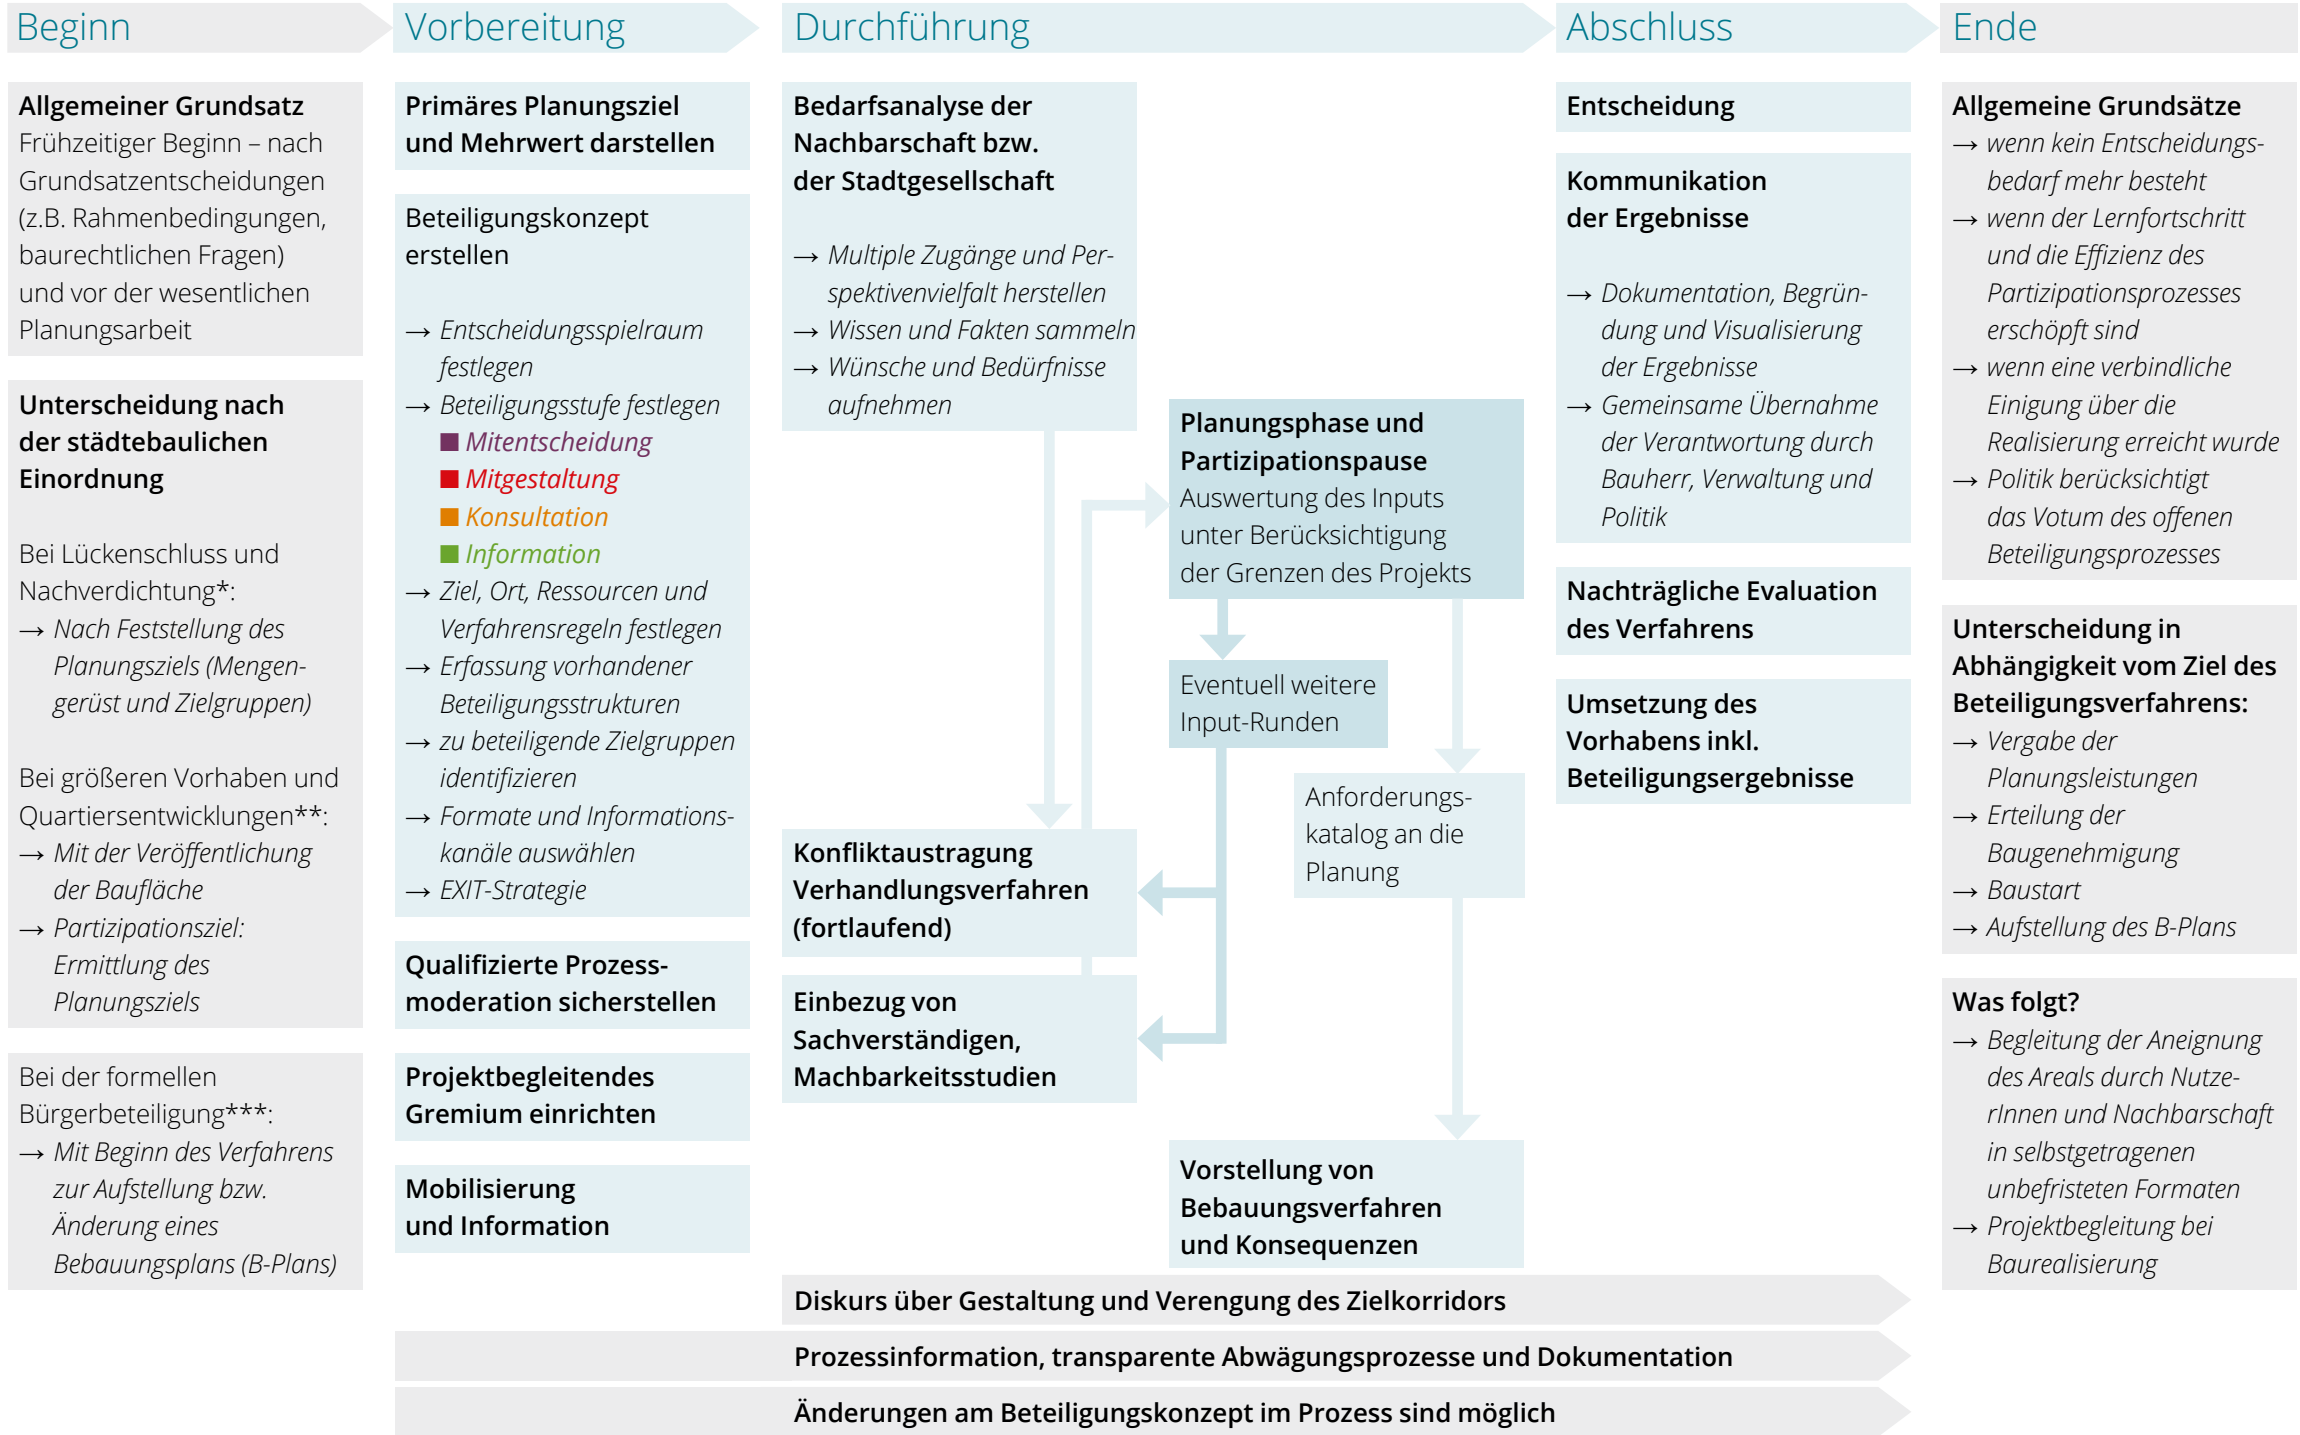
Beginn

Allgemeiner Grundsatz
Frühzeitiger Beginn – nach Grundsatzentscheidungen (z.B. Rahmenbedingungen, baurechtlichen Fragen) und vor der wesentlichen Planungsarbeit

Unterscheidung nach der städtebaulichen Einordnung

Bei Lückenschluss und Nachverdichtung*:
→ Nach Feststellung des Planungsziels (Mengengerüst und Zielgruppen)

Bei größeren Vorhaben und Quartiersentwicklungen**:
→ Mit der Veröffentlichung der Baufläche
→ Partizipationsziel: Ermittlung des Planungsziels

Bei der formellen Bürgerbeteiligung***:
→ Mit Beginn des Verfahrens zur Aufstellung bzw. Änderung eines Bebauungsplans (B-Plans)

Vorbereitung

Primäres Planungsziel und Mehrwert darstellen

Beteiligungskonzept erstellen

→ Entscheidungsspielraum festlegen
→ Beteiligungsstufe festlegen
Mitentscheidung
Mitgestaltung
Konsultation
Information
→ Ziel, Ort, Ressourcen und Verfahrensregeln festlegen
→ Erfassung vorhandener Beteiligungsstrukturen
→ zu beteiligende Zielgruppen identifizieren
→ Formate und Informationskanäle auswählen
→ EXIT-Strategie

Qualifizierte Prozessmoderation sicherstellen

Projektbegleitendes Gremium einrichten

Mobilisierung und Information

Durchführung

Bedarfsanalyse der Nachbarschaft bzw. der Stadtgesellschaft

→ Multiple Zugänge und Perspektivenvielfalt herstellen
→ Wissen und Fakten sammeln
→ Wünsche und Bedürfnisse aufnehmen

Planungsphase und Partizipationspause
Auswertung des Inputs unter Berücksichtigung der Grenzen des Projekts

Eventuell weitere Input-Runden

Anforderungskatalog an die Planung

Konfliktaustragung Verhandlungsverfahren (fortlaufend)

Einbezug von Sachverständigen, Machbarkeitsstudien

Vorstellung von Bebauungsverfahren und Konsequenzen

Abschluss

Entscheidung

Kommunikation der Ergebnisse

→ Dokumentation, Begründung und Visualisierung der Ergebnisse
→ Gemeinsame Übernahme der Verantwortung durch Bauherr, Verwaltung und Politik

Nachträgliche Evaluation des Verfahrens

Umsetzung des Vorhabens inkl. Beteiligungsergebnisse

Ende

Allgemeine Grundsätze
→ wenn kein Entscheidungsbedarf mehr besteht
→ wenn der Lernfortschritt und die Effizienz des Partizipationsprozesses erschöpft sind
→ wenn eine verbindliche Einigung über die Realisierung erreicht wurde
→ Politik berücksichtigt das Votum des offenen Beteiligungsprozesses

Unterscheidung in Abhängigkeit vom Ziel des Beteiligungsverfahrens:
→ Vergabe der Planungsleistungen
→ Erteilung der Baugenehmigung
→ Baustart
→ Aufstellung des B-Plans

Was folgt?
→ Begleitung der Aneignung des Areals durch NutzerInnen und Nachbarschaft in selbstgetragenen unbefristeten Formaten
→ Projektbegleitung bei Baurealisierung

Diskurs über Gestaltung und Verengung des Zielkorridors

Prozessinformation, transparente Abwägungsprozesse und Dokumentation

Änderungen am Beteiligungskonzept im Prozess sind möglich